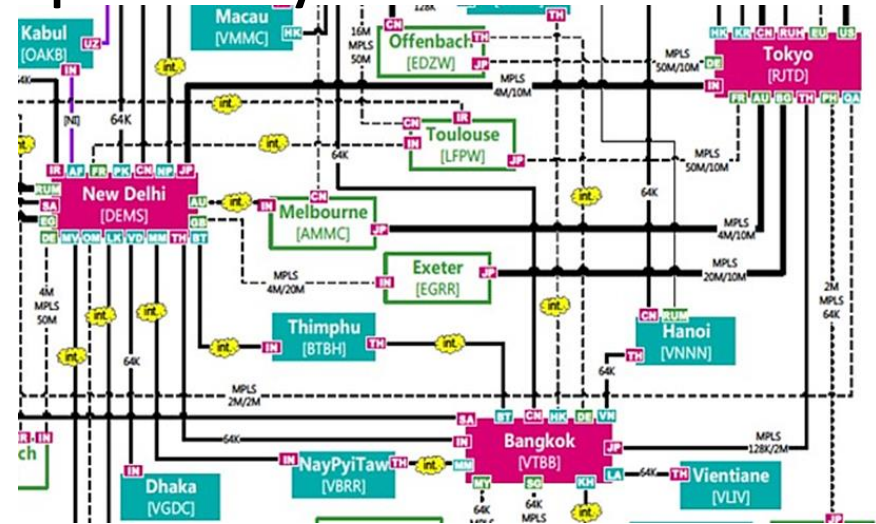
Kabul
[OAKB]
UZ
IN
Macau
[VMMC]
HK
128K
TH
CN
16M
MPLS
50M
Offenbach
[EDZW]
TH
JP
HK KR CN RUK EU US
Tokyo
[RJTD]
DE
IN
FR AU BD TH PH OA
MPLS
50M/10M
MPLS
4M/10M
int.
int.
[NI]
64K
IR
CN
IN
Toulouse
[LFPW]
JP
int.
MPLS
50M/10M
IR AF FR PK CN NP JP
RUM
SA
EG
DE MY OM LK VD MM TH BT
New Delhi
[DEMS]
AU
GB
int.
IN
CN
Melbourne
[AMMC]
JP
64K
64K
int.
MPLS
4M/10M
MPLS
4M/20M
IN
Exeter
[EGRR]
JP
MPLS
20M/10M
4M
MPLS
50M
int.
int.
int.
64K
Thimphu
[BTBH]
IN
TH
int.
CN
RUM
Hanoi
[VNNN]
TH
2M
MPLS
64K
int.
64K
MPLS
2M/2M
SA
BT
CN
HK
DE
VN
IN
Bangkok
[VTBB]
JP
MPLS
128K/2M
64K
IR
IN
ch
IN
Dhaka
[VGDC]
IN
NayPyiTaw
[VBRR]
TH
int.
MM
MY
SG
KH
LA
64K
TH
Vientiane
[VLIV]
64K
64K
int.
JP